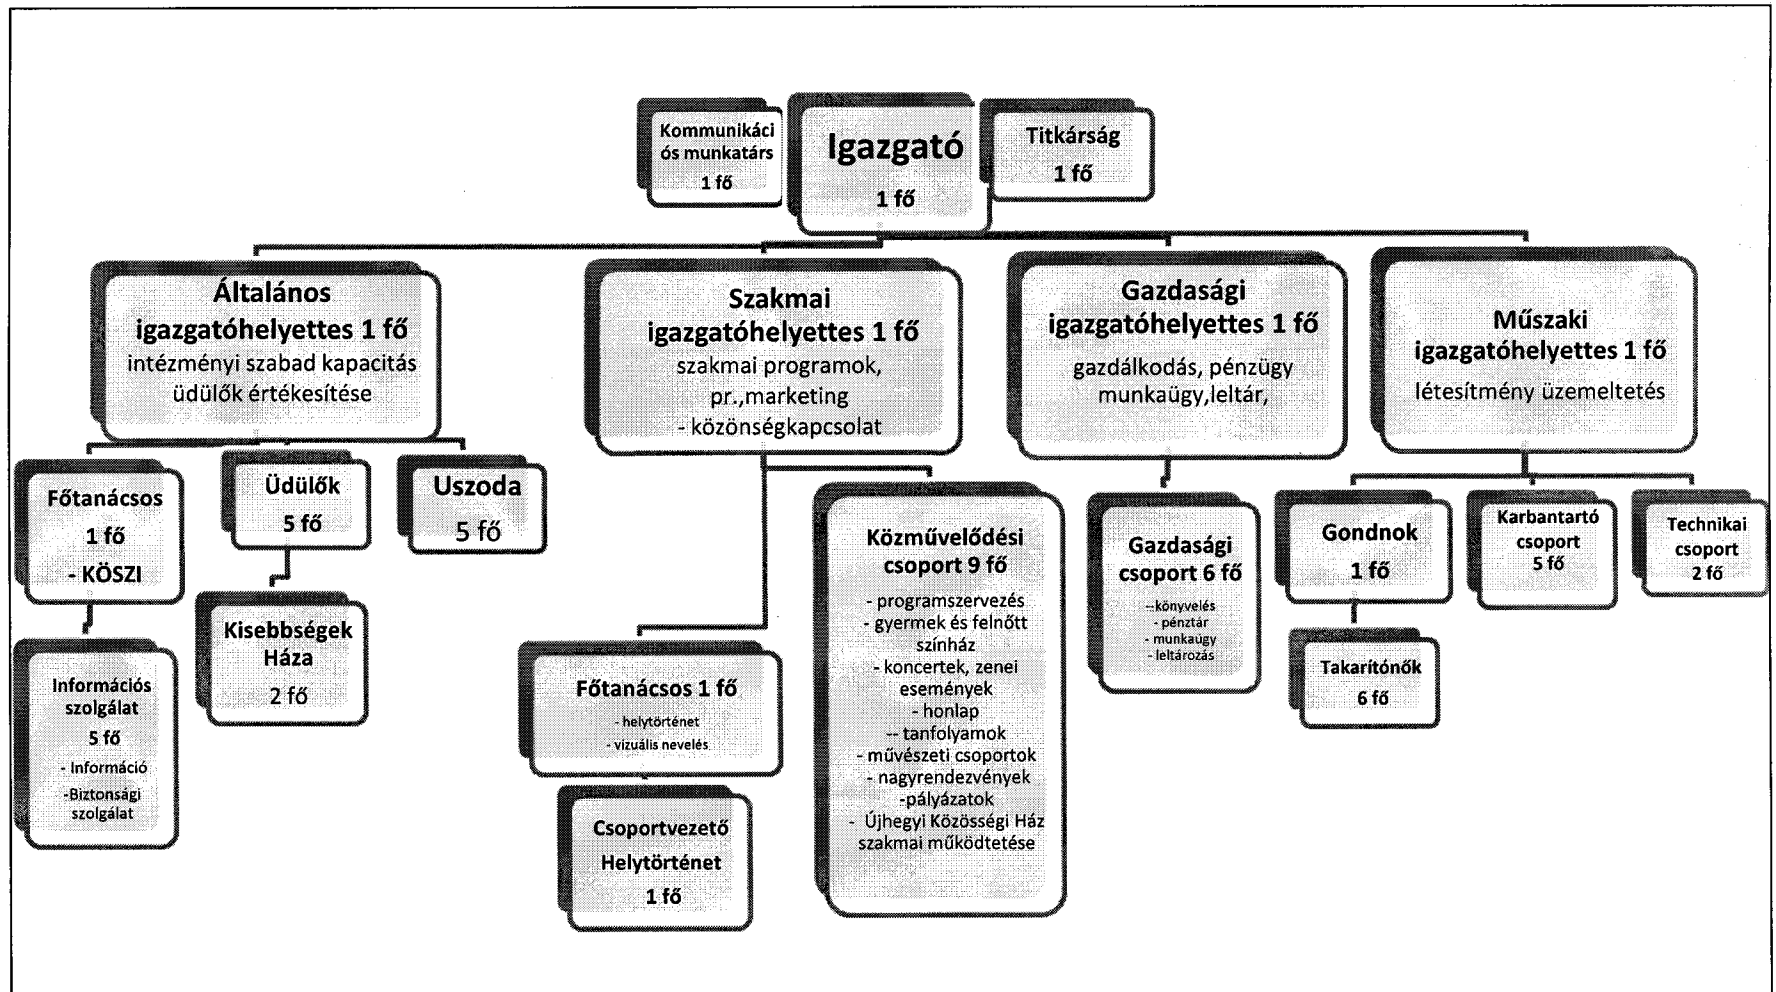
Kommunikáci ós munkatárs 1 fő

Igazgató 1 fő

Titkárság 1 fő

Általános igazgatóhelyettes 1 fő
intézményi szabad kapacitás üdülők értékesítése

Szakmai igazgatóhelyettes 1 fő
szakmai programok, pr.,marketing - közönségkapcsolat

Gazdasági igazgatóhelyettes 1 fő
gazdálkodás, pénzügy munkaügy,leltár,

Műszaki igazgatóhelyettes 1 fő
létesítmény üzemeltetés

Főtanácsos 1 fő - KÖSZI

Üdülők 5 fő

Uszoda 5 fő

Információs szolgálat 5 fő
- Információ
-Biztonsági szolgálat

Kisebbségek Háza 2 fő

Főtanácsos 1 fő
- helytörténet
- vizuális nevelés

Csoportvezető Helytörténet 1 fő

Közművelődési csoport 9 fő
- programszervezés
- gyermek és felnőtt színház
- koncertek, zenei események
- honlap
-- tanfolyamok
- művészeti csoportok
- nagyrendezvények
-pályázatok
- Újhegyi Közösségi Ház szakmai működtetése

Gazdasági csoport 6 fő
--könyvelés
- pénztár
- munkaügy
- leltározás

Gondnok 1 fő

Takarítónők 6 fő

Karbantartó csoport 5 fő

Technikai csoport 2 fő